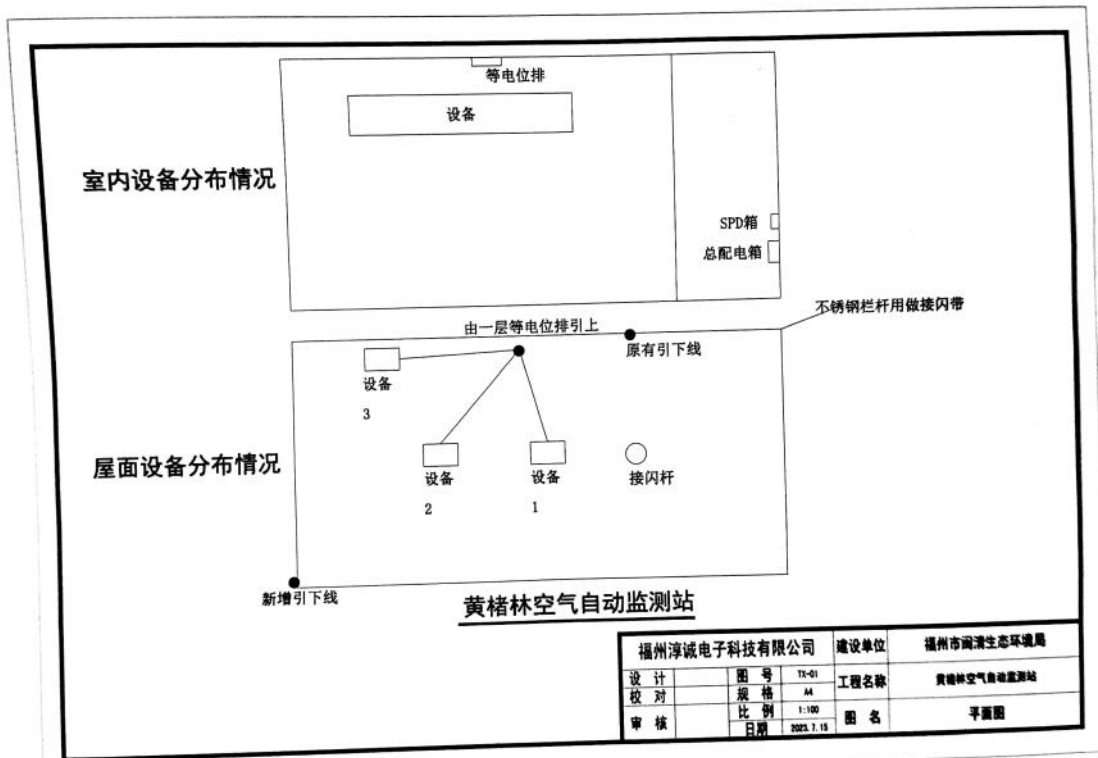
等电位排

设备

室内设备分布情况

SPD箱

总配电箱

由一层等电位排引上

不锈钢栏杆用做接闪带

原有引下线

设备

3

屋面设备分布情况

设备

2

设备

1

接闪杆

新增引下线

黄楮林空气自动监测站

| 福州淳诚电子科技有限公司 | | | | 建设单位 | 福州市闽清生态环境局 |
|---|---|---|---|---|---|
| 设计 | | 图号 | TX-01 | 工程名称 | 黄楮林空气自动监测站 |
| 校对 | | 规格 | A4 | | |
| 审核 | | 比例 | 1:100 | 图名 | 平面图 |
| | | 日期 | 2023.7.15 | | |